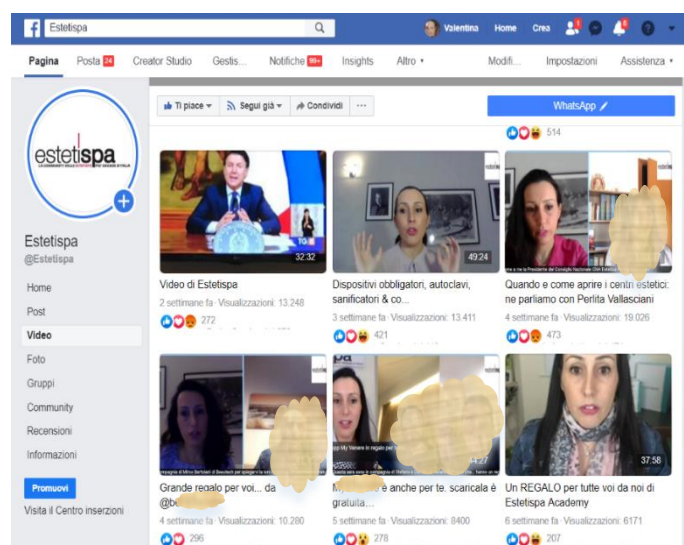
Estetispa

Valentina Home Crea

Pagina Posta 24 Creator Studio Gestis... Notifiche 99+ Insights Altro ▾ Modifi... Impostazioni Assistenza ▾

estetispa

Estetispa
@Estetispa

Home
Post
Video
Foto
Gruppi
Community
Recensioni
Informazioni

Promuovi
Visita il Centro inserzioni

Ti piace ▾ Segui già ▾ Condividi ···

WhatsApp

514

32:32
Video di Estetispa
2 settimane fa · Visualizzazioni: 13.248
272

49:24
Dispositivi obbligatori, autoclavi, sanificatori & co...
3 settimane fa · Visualizzazioni: 13.411
421

Quando e come aprire i centri estetici: ne parliamo con Perlita Vallasciani
4 settimane fa · Visualizzazioni: 19.026
473

Grande regalo per voi... da @be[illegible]
4 settimane fa · Visualizzazioni: 10.280
296

M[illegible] è anche per te. scaricala è gratuita...
5 settimane fa · Visualizzazioni: 8400
278

37:58
Un REGALO per tutte voi da noi di Estetispa Academy
6 settimane fa · Visualizzazioni: 6171
207